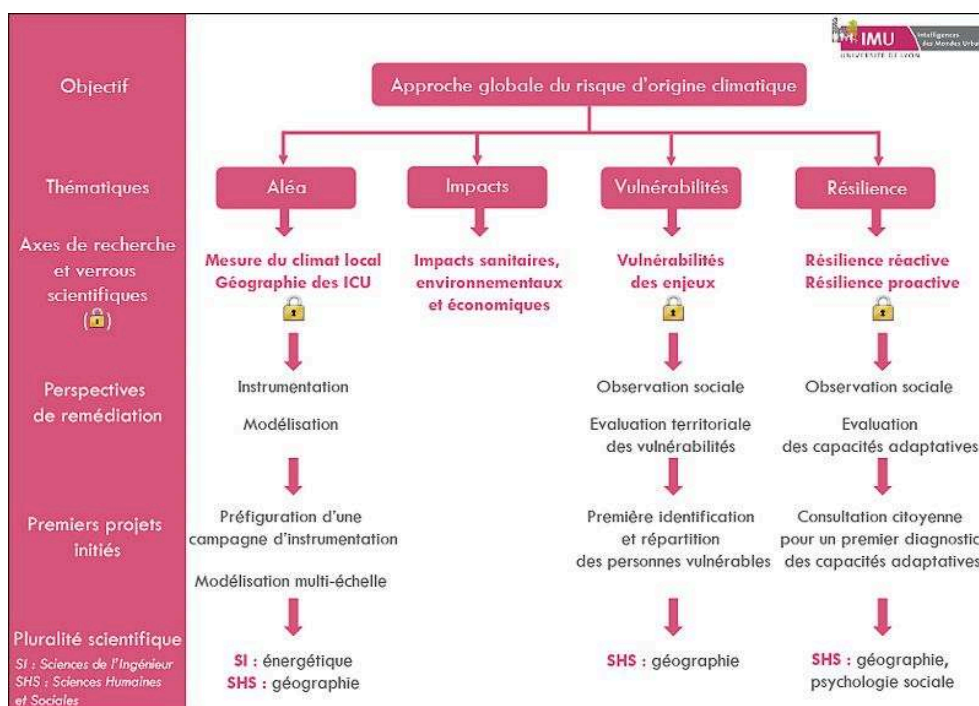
IMU Intelligences des Mondes Urbains UNIVERSITÉ DE LYON

Objectif

Approche globale du risque d'origine climatique

Thématiques

Aléa

Impacts

Vulnérabilités

Résilience

Axes de recherche et verrous scientifiques

Mesure du climat local
Géographie des ICU

Impacts sanitaires, environnementaux et économiques

Vulnérabilités des enjeux

Résilience réactive
Résilience proactive

Perspectives de remédiation

Instrumentation

Modélisation

Observation sociale

Evaluation territoriale des vulnérabilités

Observation sociale

Evaluation des capacités adaptatives

Premiers projets initiés

Préfiguration d'une campagne d'instrumentation

Modélisation multi-échelle

Première identification et répartition des personnes vulnérables

Consultation citoyenne pour un premier diagnostic des capacités adaptatives

Pluralité scientifique
SI : Sciences de l'Ingénieur
SHS : Sciences Humaines et Sociales

SI : énergétique
SHS : géographie

SHS : géographie

SHS : géographie, psychologie sociale